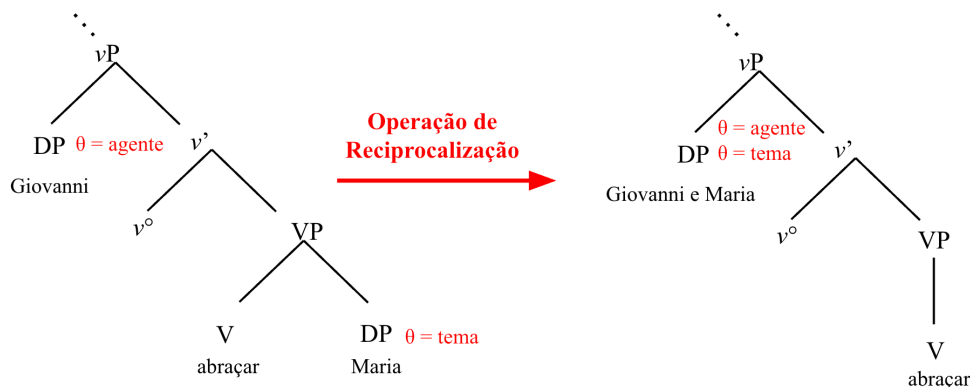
$\vdots$
$v$P
DP $\theta$ = agente
Giovanni
$v$'
$v$°
VP
V
abraçar
DP $\theta$ = tema
Maria

Operação de Reciprocalização

$\vdots$
$v$P
$\theta$ = agente
DP $\theta$ = tema
Giovanni e Maria
$v$'
$v$°
VP
V
abraçar